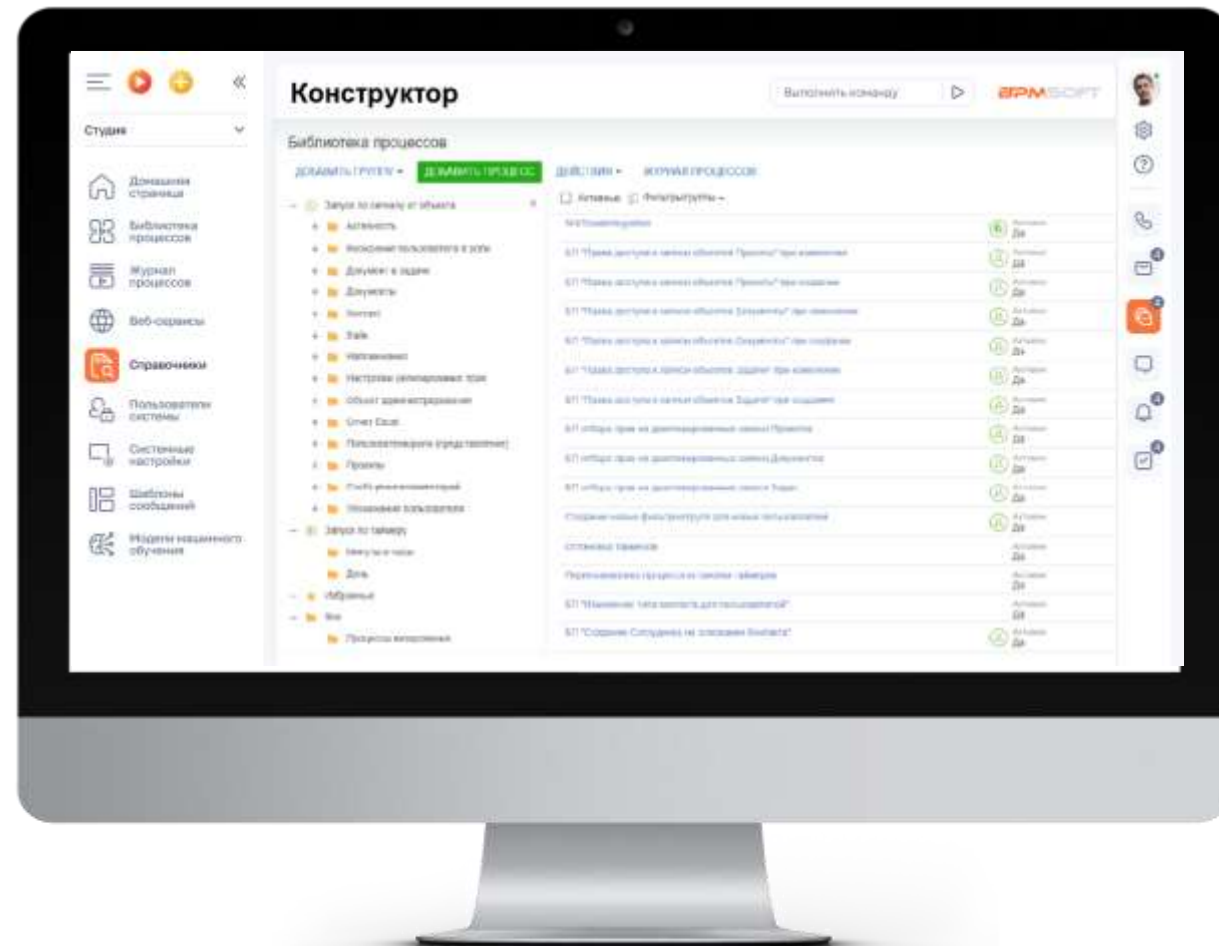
Студия

Домашняя страница

Библиотека процессов

Журнал процессов

Веб-сервисы

Справочники

Пользователи системы

Системные настройки

Шаблоны сообщений

Модели машинного обучения

Конструктор

Выполнить команду

BPMSOFT

Библиотека процессов

ДОБАВИТЬ ГРУППУ ▾ ДОБАВИТЬ ПРОЦЕСС ДЕЙСТВИЯ ▾ ЖУРНАЛ ПРОЦЕССОВ

Запуск по сигналу от объекта
Активность
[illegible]
Документ в задаче
Документы
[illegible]
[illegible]
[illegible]
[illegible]
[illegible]
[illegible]
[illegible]
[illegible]
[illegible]
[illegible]
Запуск по таймеру
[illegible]
День
Избранные
Все
Процессы интеграции

Активные Фильтр/группы ▾

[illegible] Активен Да
БП "Права доступа к записи объекта Проекты" при изменении Активен Да
БП "Права доступа к записи объекта Проекты" при создании Активен Да
БП "Права доступа к записи объекта Документы" при изменении Активен Да
БП "Права доступа к записи объекта Документы" при создании Активен Да
БП "Права доступа к записи объекта Задачи" при изменении Активен Да
БП "Права доступа к записи объекта Задачи" при создании Активен Да
БП отбора прав на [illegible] записи Проекты Активен Да
БП отбора прав на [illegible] записи Документы Активен Да
БП отбора прав на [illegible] записи Задач Активен Да
Создание новых фильтр/групп для новых пользователей Активен Да
Остановка таймеров Активен Да
Перезапуск процесса по таймеру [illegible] Активен Да
БП "Изменение типа контакта для пользователей" Активен Да
БП "Создание Сотрудника на основании Контакта" Активен Да